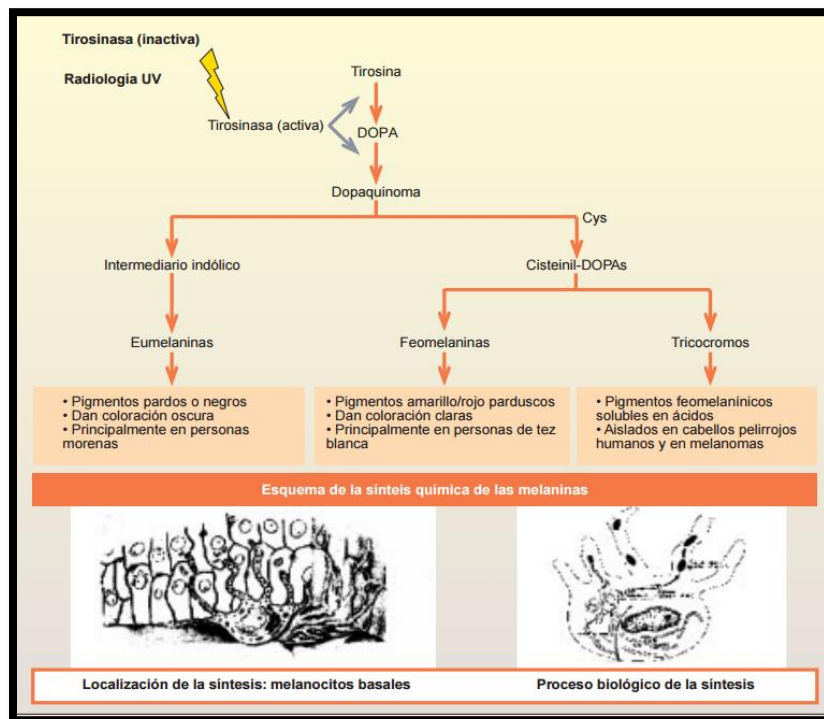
Tirosinasa (inactiva)

Radiología UV

Tirosina

Tirosinasa (activa)

DOPA

Dopaquinoma

Cys

Intermediario indólico

Cisteinil-DOPAs

Eumelaninas

Feomelaninas

Tricocromos

• Pigmentos pardos o negros
• Dan coloración oscura
• Principalmente en personas morenas

• Pigmentos amarillo/rojo parduscos
• Dan coloración claras
• Principalmente en personas de tez blanca

• Pigmentos feomelanínicos solubles en ácidos
• Aislados en cabellos pelirrojos humanos y en melanomas

Esquema de la sinteis química de las melaninas

Localización de la síntesis: melanocitos basales

Proceso biológico de la síntesis